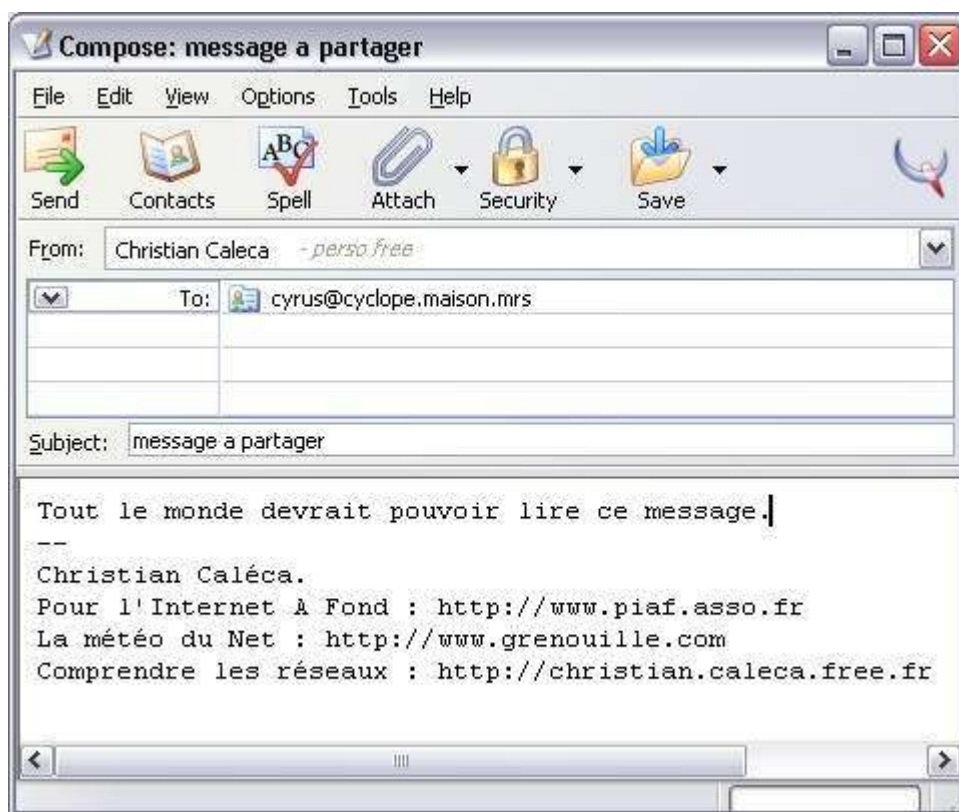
Compose: message a partager

File Edit View Options Tools Help

Send Contacts Spell Attach Security Save

From: Christian Caleca - perso free

To: cyrus@cyclope.maison.mrs

Subject: message a partager

Tout le monde devrait pouvoir lire ce message.
--
Christian Caléca.
Pour l'Internet A Fond : http://www.piaf.asso.fr
La météo du Net : http://www.grenouille.com
Comprendre les réseaux : http://christian.caleca.free.fr